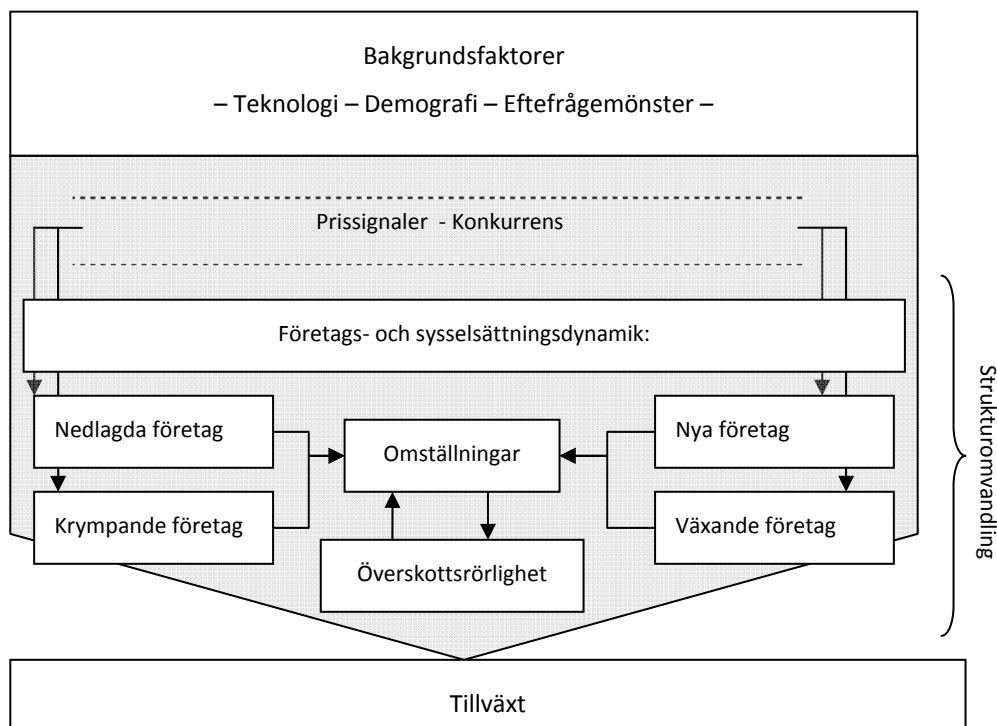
Bakgrundsfaktorer

– Teknologi – Demografi – Eftefrågemönster –

Prissignaler - Konkurrens

Företags- och sysselsättningsdynamik:

Nedlagda företag

Krympande företag

Omställningar

Överskottsrörlighet

Nya företag

Växande företag

Strukturomvandling

Tillväxt